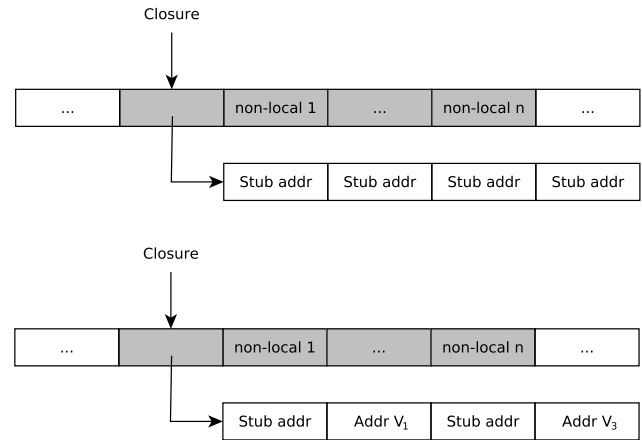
Closure

| ... | | non-local 1 | ... | non-local n | ... |
|---|---|---|---|---|---|

| Stub addr | Stub addr | Stub addr | Stub addr |
|---|---|---|---|

Closure

| ... | | non-local 1 | ... | non-local n | ... |
|---|---|---|---|---|---|

| Stub addr | Addr $V_1$ | Stub addr | Addr $V_3$ |
|---|---|---|---|